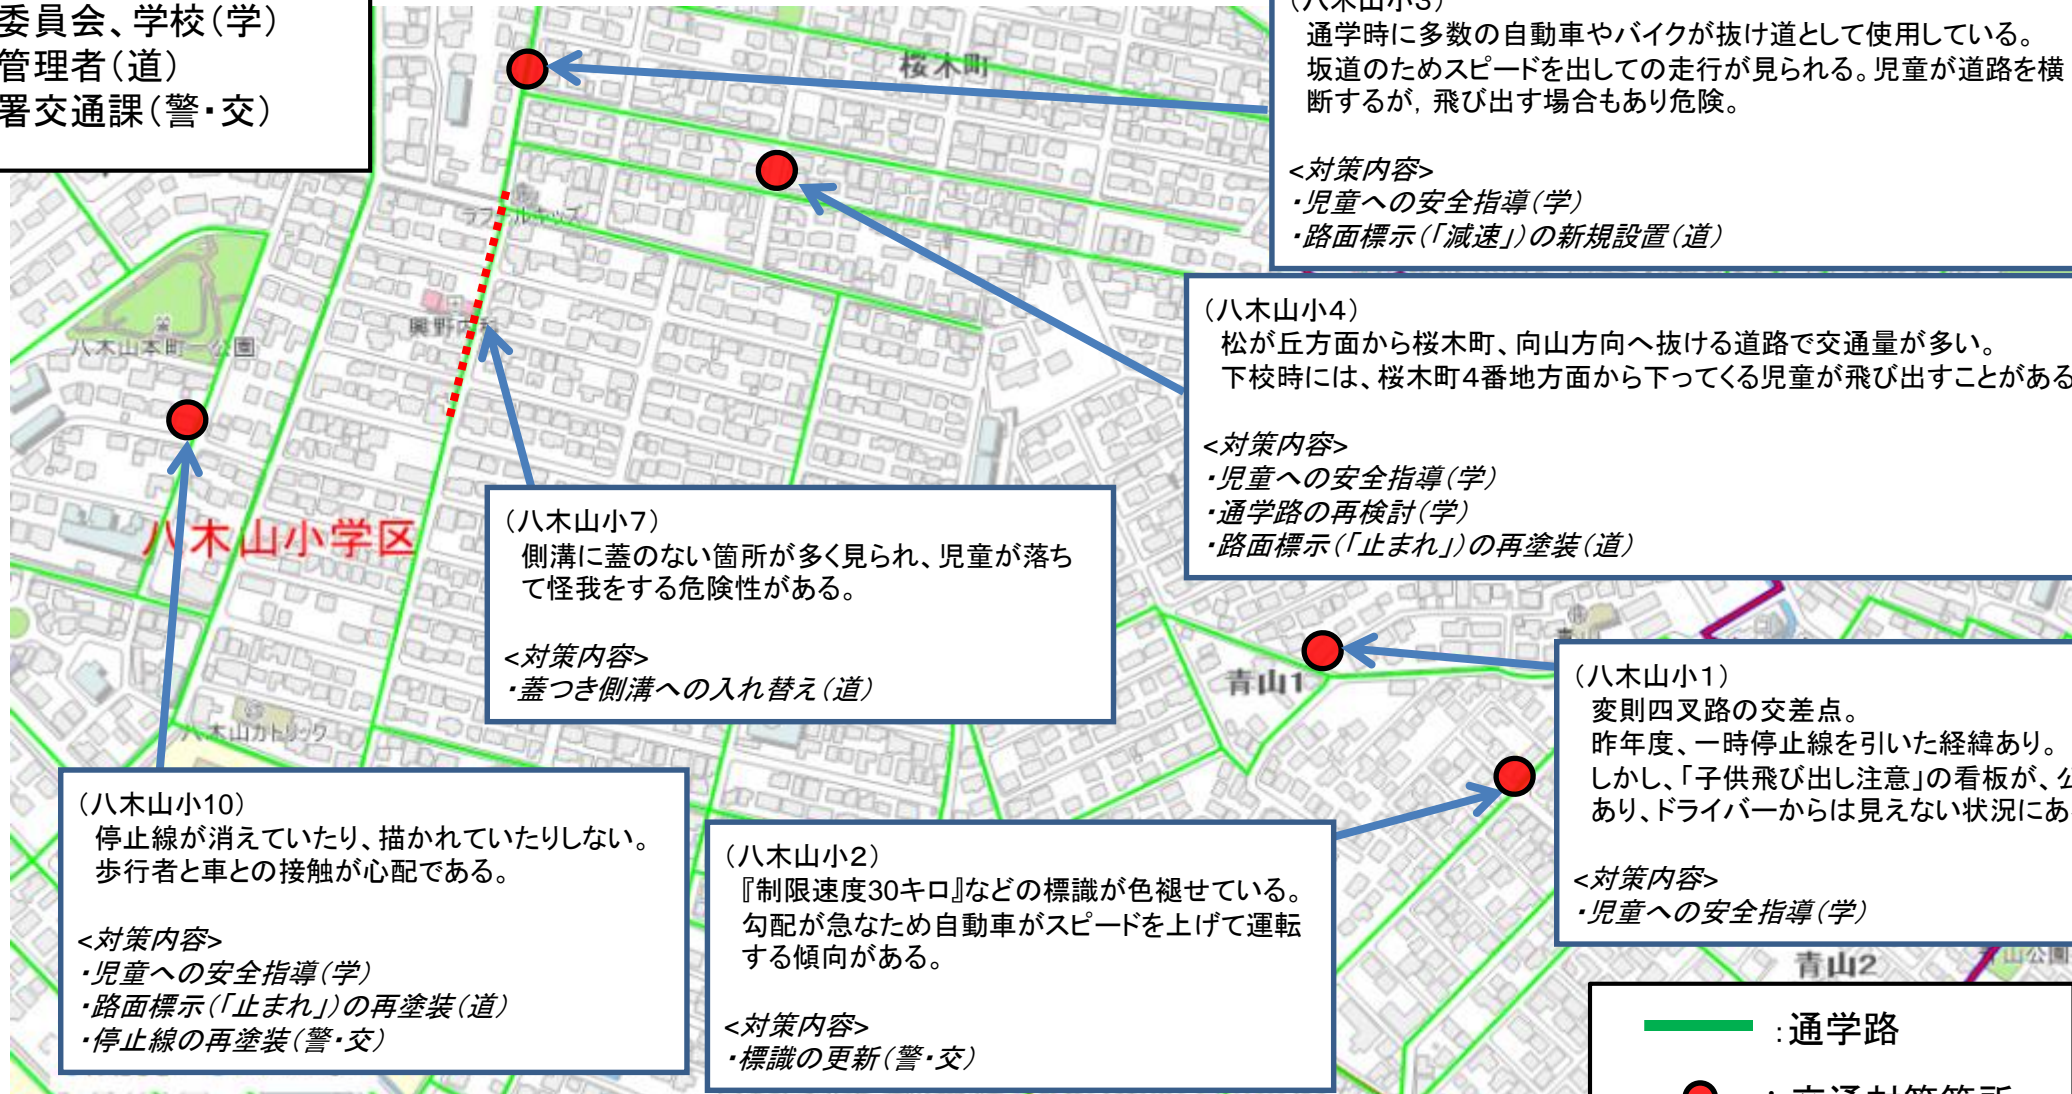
委員会、学校(学)
管理者(道)
署交通課(警・交)

(八木山小3)
通学時に多数の自動車やバイクが抜け道として使用している。
坂道のためスピードを出しての走行が見られる。児童が道路を横断するが，飛び出す場合もあり危険。

<対策内容>
・児童への安全指導(学)
・路面標示(「減速」)の新規設置(道)

桜木町

(八木山小4)
松が丘方面から桜木町、向山方向へ抜ける道路で交通量が多い。
下校時には、桜木町4番地方面から下ってくる児童が飛び出すことがある

<対策内容>
・児童への安全指導(学)
・通学路の再検討(学)
・路面標示(「止まれ」)の再塗装(道)

八木山本町一公園

八木山小学区

(八木山小7)
側溝に蓋のない箇所が多く見られ、児童が落ちて怪我をする危険性がある。

<対策内容>
・蓋つき側溝への入れ替え(道)

青山1

(八木山小1)
変則四叉路の交差点。
昨年度、一時停止線を引いた経緯あり。
しかし、「子供飛び出し注意」の看板が、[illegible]
あり、ドライバーからは見えない状況にあ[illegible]

<対策内容>
・児童への安全指導(学)

(八木山小10)
停止線が消えていたり、描かれていたりしない。
歩行者と車との接触が心配である。

<対策内容>
・児童への安全指導(学)
・路面標示(「止まれ」)の再塗装(道)
・停止線の再塗装(警・交)

(八木山小2)
『制限速度30キロ』などの標識が色褪せている。
勾配が急なため自動車がスピードを上げて運転する傾向がある。

<対策内容>
・標識の更新(警・交)

青山2

:通学路
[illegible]